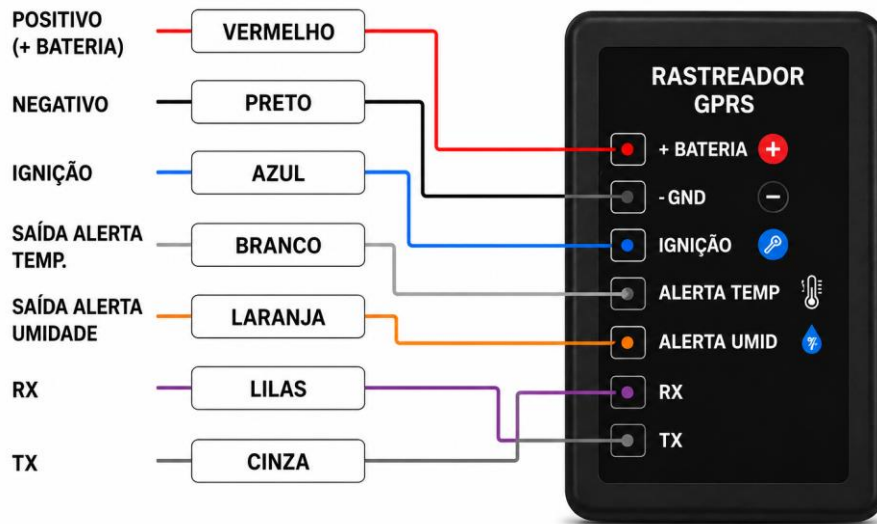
POSITIVO (+ BATERIA)
VERMELHO
NEGATIVO
PRETO
IGNIÇÃO
AZUL
SAÍDA ALERTA TEMP.
BRANCO
SAÍDA ALERTA UMIDADE
LARANJA
RX
LILAS
TX
CINZA

RASTREADOR GPRS
+ BATERIA
- GND
IGNIÇÃO
ALERTA TEMP
ALERTA UMID
RX
TX